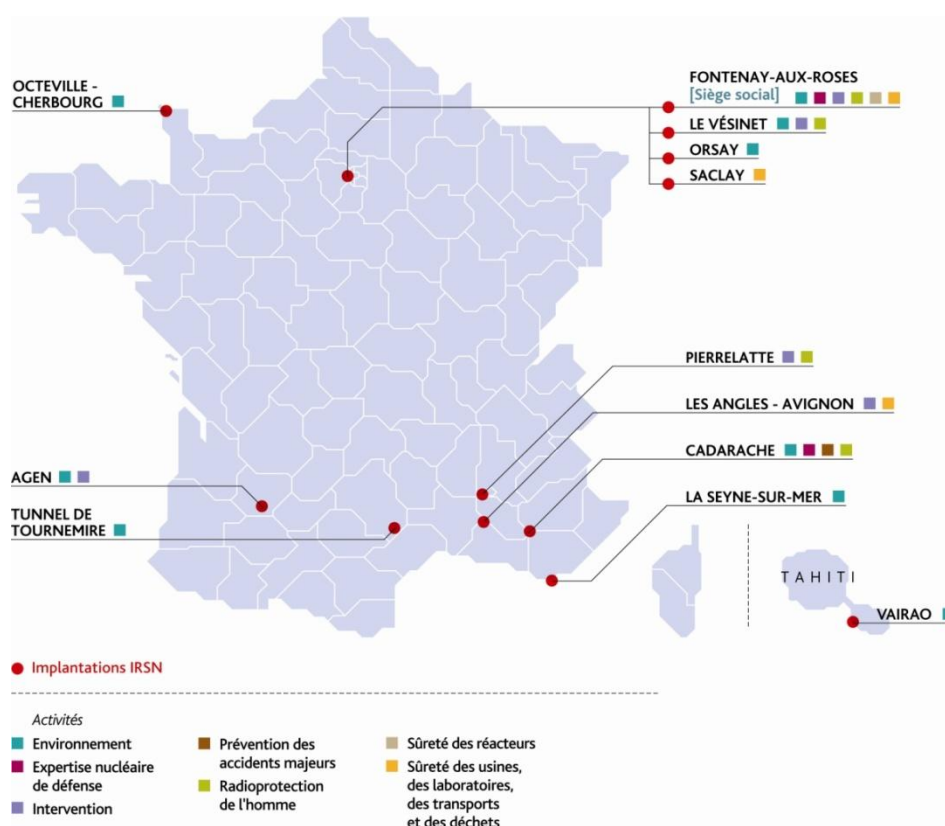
OCTEVILLE - CHERBOURG

FONTENAY-AUX-ROSES
[Siège social]

LE VÉSINET

ORSAY

SACLAY

PIERRELATTE

LES ANGLES - AVIGNON

CADARACHE

LA SEYNE-SUR-MER

AGEN

TUNNEL DE TOURNEMIRE

TAHITI

VAIRAO

Implantations IRSN

Activités

Environnement

Expertise nucléaire de défense

Intervention

Prévention des accidents majeurs

Radioprotection de l'homme

Sûreté des réacteurs

Sûreté des usines, des laboratoires, des transports et des déchets